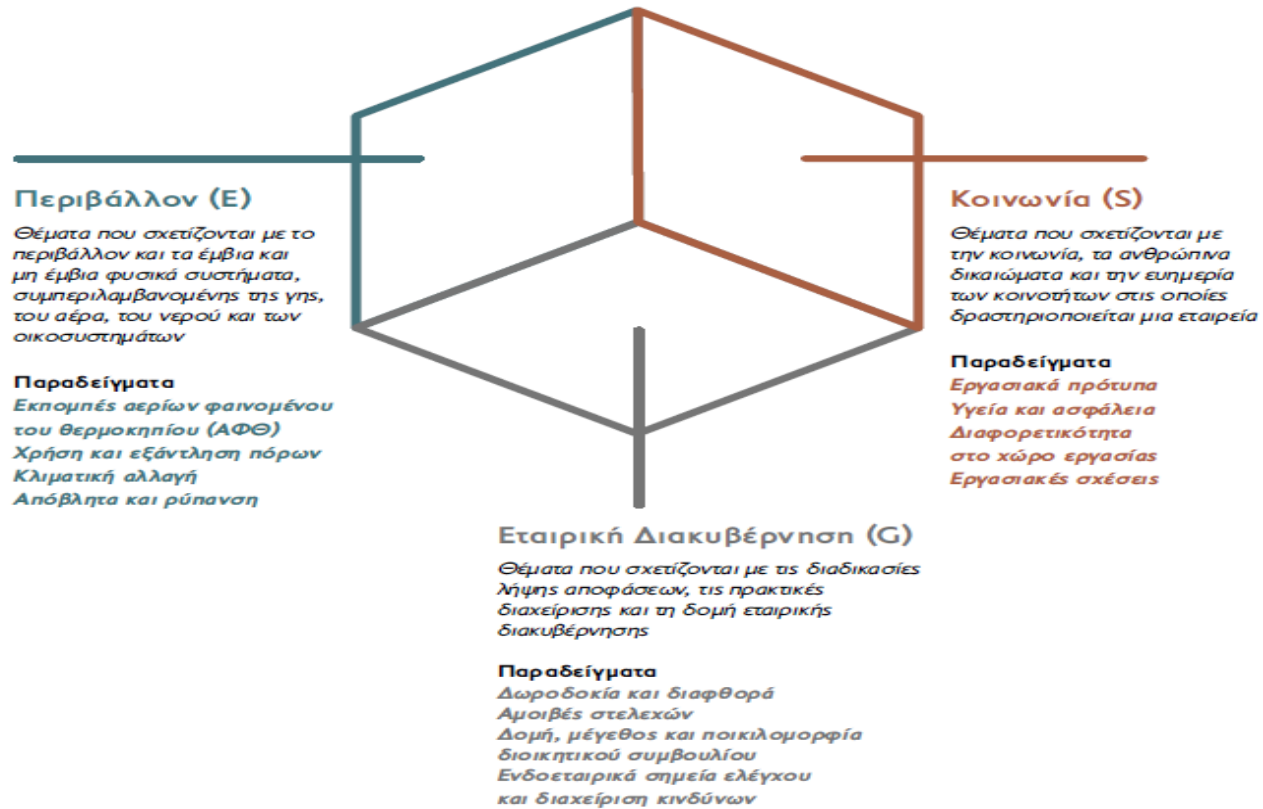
Περιβάλλον (E)

Θέματα που σχετίζονται με το περιβάλλον και τα έμβια και μη έμβια φυσικά συστήματα, συμπεριλαμβανομένης της γης, του αέρα, του νερού και των οικοσυστημάτων

Παραδείγματα
Εκπομπές αερίων φαινομένου του θερμοκηπίου (ΑΦΘ)
Χρήση και εξάντληση πόρων
Κλιματική αλλαγή
Απόβλητα και ρύπανση

Κοινωνία (S)

Θέματα που σχετίζονται με την κοινωνία, τα ανθρώπινα δικαιώματα και την ευημερία των κοινοτήτων στις οποίες δραστηριοποιείται μια εταιρεία

Παραδείγματα
Εργασιακά πρότυπα
Υγεία και ασφάλεια
Διαφορετικότητα στο χώρο εργασίας
Εργασιακές σχέσεις

Εταιρική Διακυβέρνηση (G)

Θέματα που σχετίζονται με τις διαδικασίες λήψης αποφάσεων, τις πρακτικές διαχείρισης και τη δομή εταιρικής διακυβέρνησης

Παραδείγματα
Δωροδοκία και διαφθορά
Αμοιβές στελεχών
Δομή, μέγεθος και ποικιλομορφία διοικητικού συμβουλίου
Ενδοεταιρικά σημεία ελέγχου και διαχείριση κινδύνων